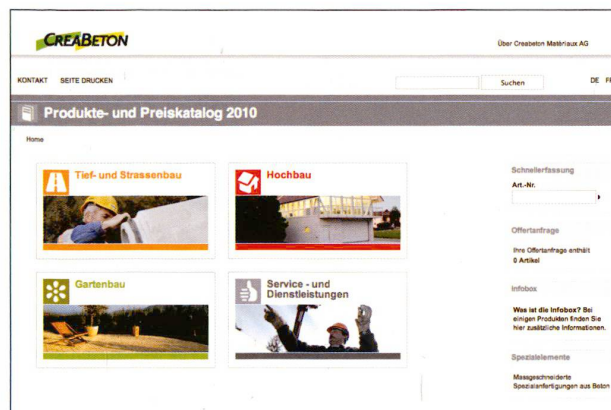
CREABETON

Über Creabeton Matériaux AG

KONTAKT SEITE DRUCKEN

Suchen

DE FR

Produkte- und Preiskatalog 2010

Home

Tief- und Strassenbau

Hochbau

Gartenbau

Service - und Dienstleistungen

Schnellerfassung

Art.-Nr.

Offertanfrage

Ihre Offertanfrage enthält 0 Artikel

Infobox

Was ist die Infobox? Bei einigen Produkten finden Sie hier zusätzliche Informationen.

Spezialelemente

Massgeschneiderte Spezialanfertigungen aus Beton